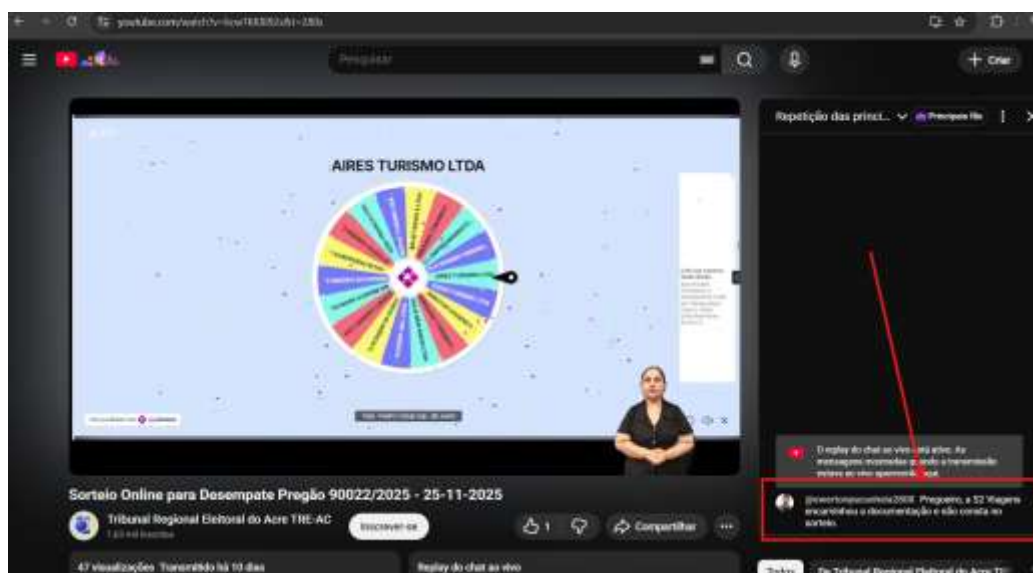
youtube.com/watch?v=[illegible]

Pesquisar

+ Criar

AIRES TURISMO LTDA

Repetição das princi... Principais file

O replay do chat ao vivo está ativo. As mensagens mostradas quando a transmissão estava ao vivo aparecerão aqui.

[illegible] Pregoeiro, a 52 Viagens encaminhou a documentação e não consta no sorteio.

Sorteio Online para Desempate Pregão 90022/2025 - 25-11-2025

Tribunal Regional Eleitoral do Acre TRE-AC

Inscrever-se

1

Compartilhar

47 visualizações Transmitido há 10 dias

Replay do chat ao vivo

Todos

Do Tribunal Regional Eleitoral do Acre TRE